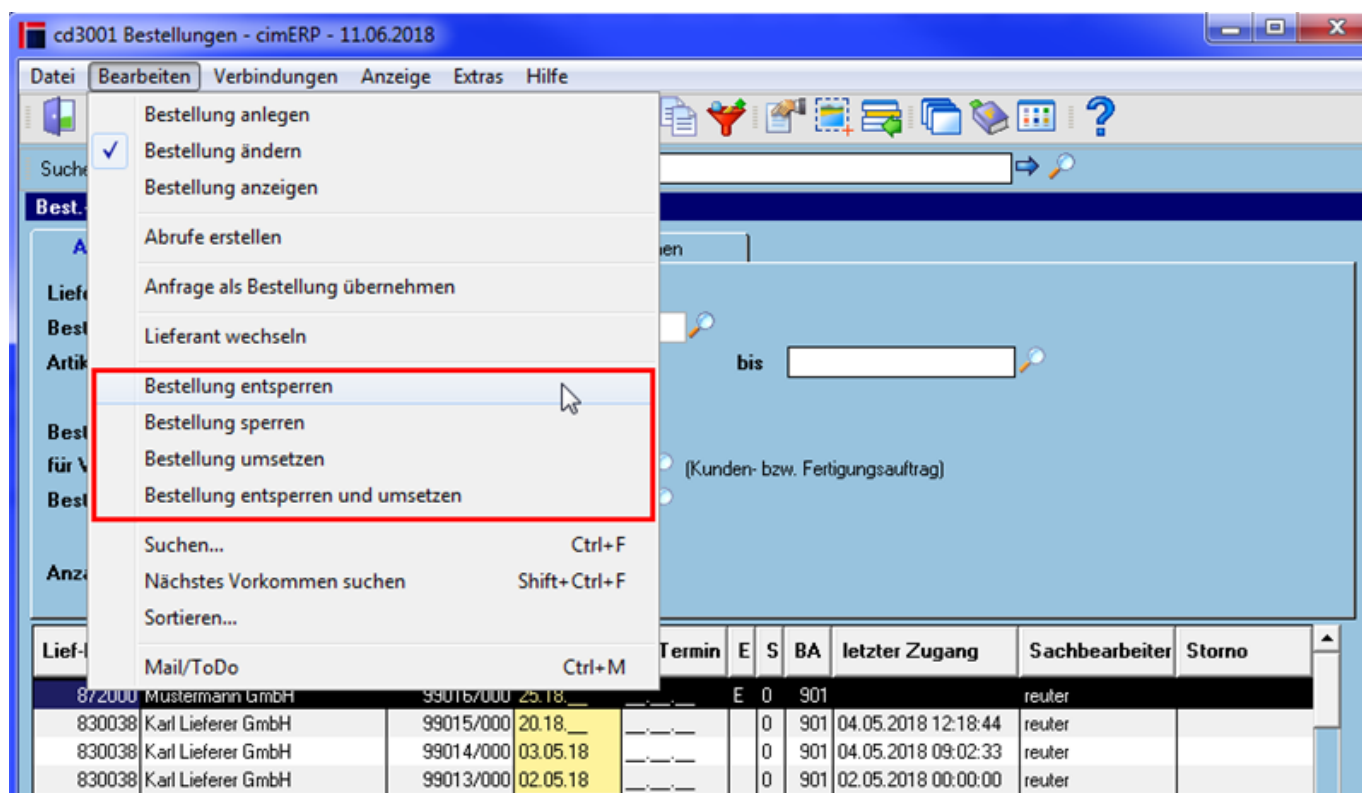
cd3001 Bestellungen - cimERP - 11.06.2018

Datei Bearbeiten Verbindungen Anzeige Extras Hilfe

Bestellung anlegen
Bestellung ändern
Bestellung anzeigen
Abrufe erstellen
Anfrage als Bestellung übernehmen
Lieferant wechseln
Bestellung entsperren
Bestellung sperren
Bestellung umsetzen
Bestellung entsperren und umsetzen
Suchen... Ctrl+F
Nächstes Vorkommen suchen Shift+Ctrl+F
Sortieren...
Mail/ToDo Ctrl+M

Suche
Best.
A
Lief
Best
Artik
bis
Best
für V
(Kunden- bzw. Fertigungsauftrag)
Best
Anz
ien

| Lief- | | | | Termin | E | S | BA | letzter Zugang | Sachbearbeiter | Storno |
|---|---|---|---|---|---|---|---|---|---|---|
| 872000 | Mustermann GmbH | 99016/000 | 25.18.__ | __.__.__ | E | 0 | 901 | | reuter | |
| 830038 | Karl Lieferer GmbH | 99015/000 | 20.18.__ | __.__.__ | | 0 | 901 | 04.05.2018 12:18:44 | reuter | |
| 830038 | Karl Lieferer GmbH | 99014/000 | 03.05.18 | __.__.__ | | 0 | 901 | 04.05.2018 09:02:33 | reuter | |
| 830038 | Karl Lieferer GmbH | 99013/000 | 02.05.18 | __.__.__ | | 0 | 901 | 02.05.2018 00:00:00 | reuter | |